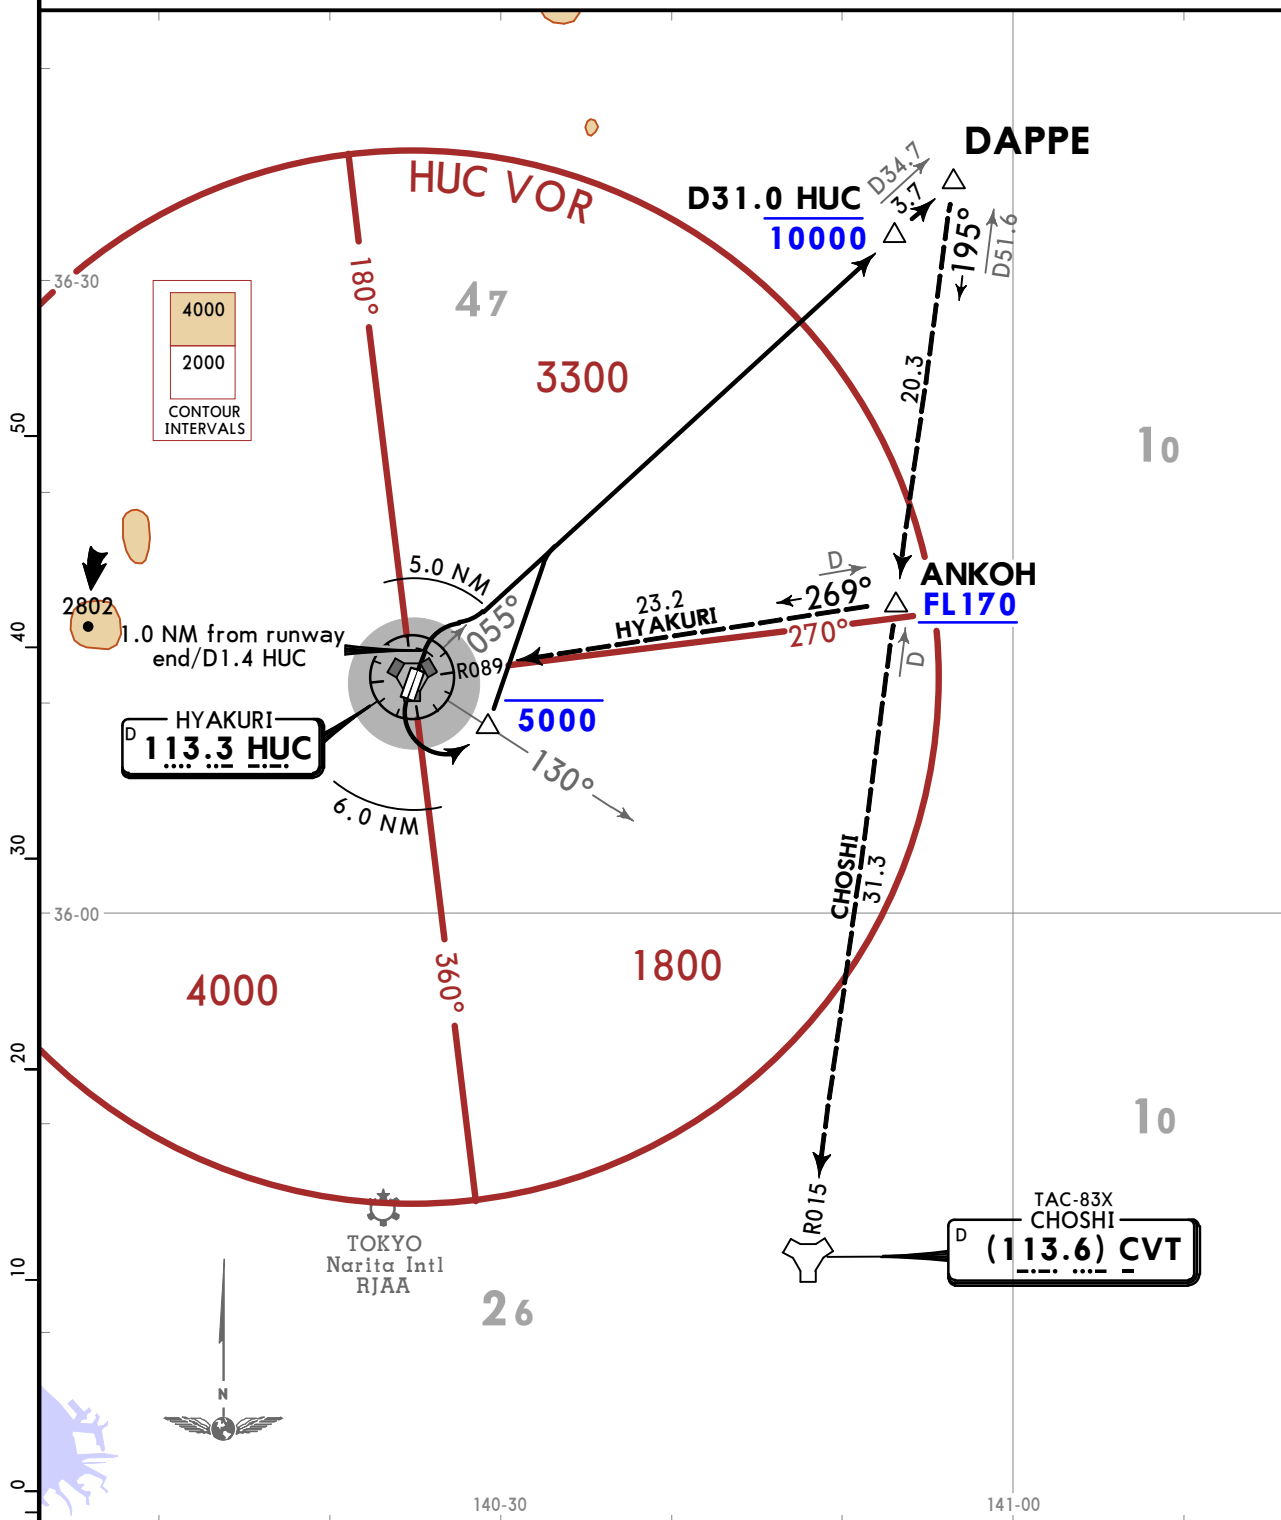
DAPPE

D31.0 HUC
10000

D34.7
3.7
195°
D51.6

HUC VOR
180°
47
3300

4000
2000
CONTOUR INTERVALS

36-30
50
40
30
20
10
0

20.3
10

2802
1.0 NM from runway end/D1.4 HUC
5.0 NM
055°
R089
23.2
HYAKURI
269°
270°
D
ANKOH
FL170
D

HYAKURI
D 113.3 HUC

5000
130°
6.0 NM

CHOSHI
31.3

36-00
4000
360°
1800
10

R015
TAC-83X
CHOSHI
D (113.6) CVT

TOKYO
Narita Intl
RJAA
26

N

140-30
141-00